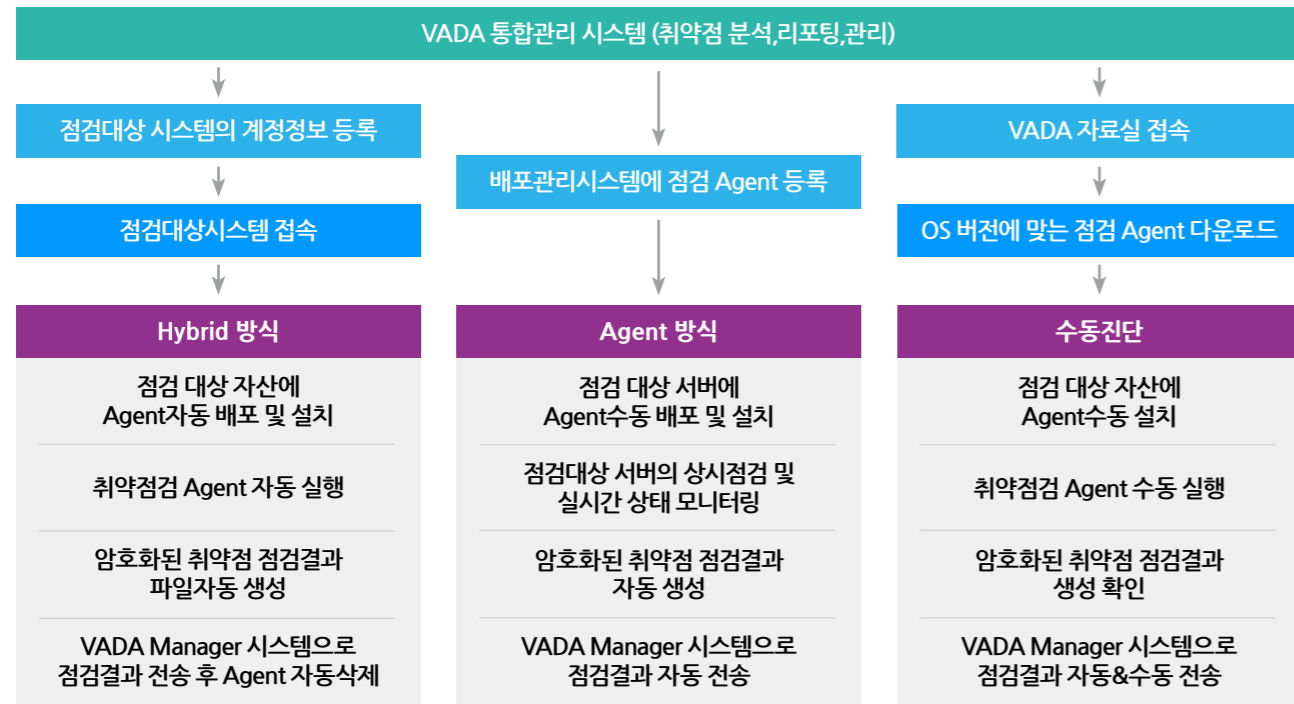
VADA 통합관리 시스템 (취약점 분석,리포팅,관리)

점검대상 시스템의 계정정보 등록

점검대상시스템 접속

Hybrid 방식

점검 대상 자산에 Agent자동 배포 및 설치

취약점검 Agent 자동 실행

암호화된 취약점 점검결과 파일자동 생성

VADA Manager 시스템으로 점검결과 전송 후 Agent 자동삭제

배포관리시스템에 점검 Agent 등록

Agent 방식

점검 대상 서버에 Agent수동 배포 및 설치

점검대상 서버의 상시점검 및 실시간 상태 모니터링

암호화된 취약점 점검결과 자동 생성

VADA Manager 시스템으로 점검결과 자동 전송

VADA 자료실 접속

OS 버전에 맞는 점검 Agent 다운로드

수동진단

점검 대상 자산에 Agent수동 설치

취약점검 Agent 수동 실행

암호화된 취약점 점검결과 생성 확인

VADA Manager 시스템으로 점검결과 자동&수동 전송